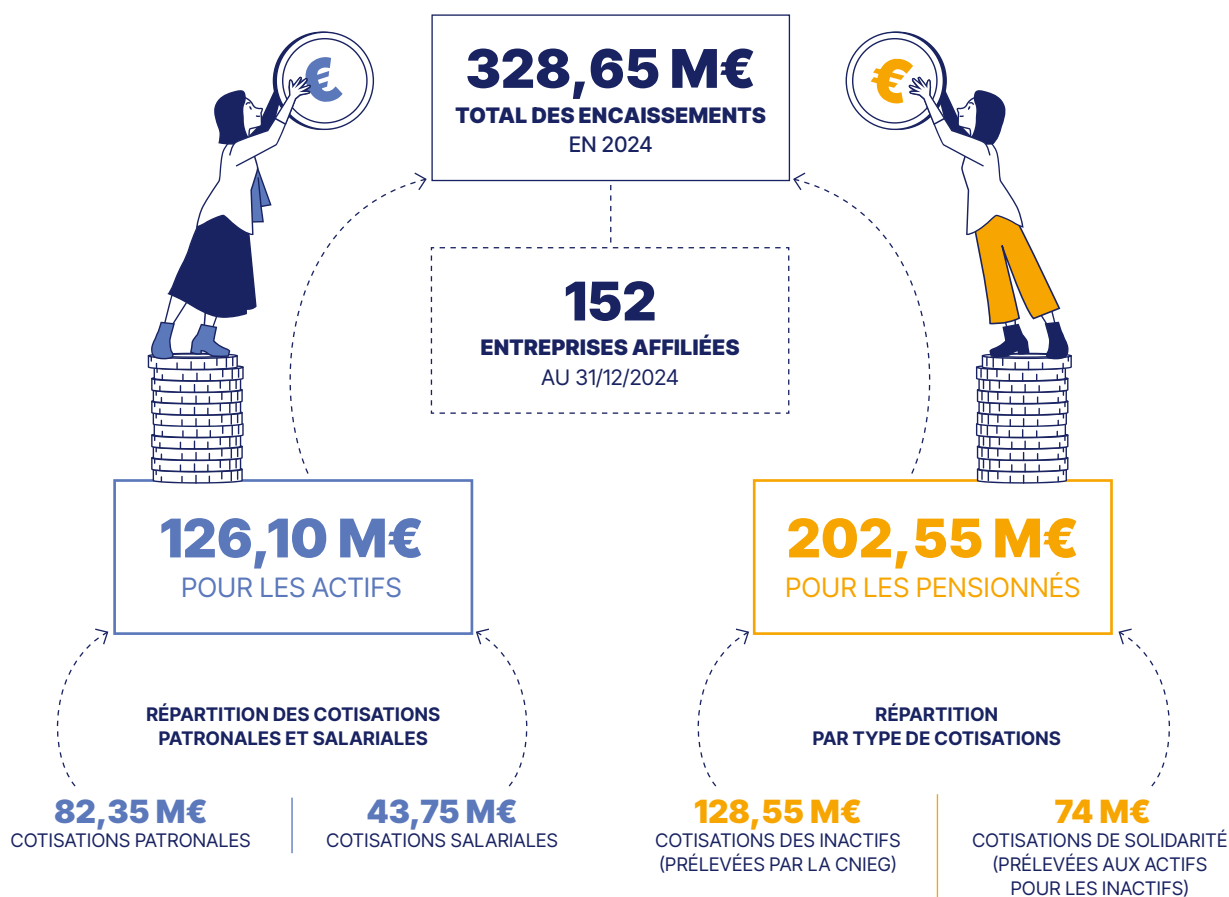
328,65 M€
TOTAL DES ENCAISSEMENTS
EN 2024

152
ENTREPRISES AFFILIÉES
AU 31/12/2024

126,10 M€
POUR LES ACTIFS

202,55 M€
POUR LES PENSIONNÉS

RÉPARTITION DES COTISATIONS PATRONALES ET SALARIALES

82,35 M€
COTISATIONS PATRONALES

43,75 M€
COTISATIONS SALARIALES

RÉPARTITION PAR TYPE DE COTISATIONS

128,55 M€
COTISATIONS DES INACTIFS (PRÉLEVÉES PAR LA CNIEG)

74 M€
COTISATIONS DE SOLIDARITÉ (PRÉLEVÉES AUX ACTIFS POUR LES INACTIFS)